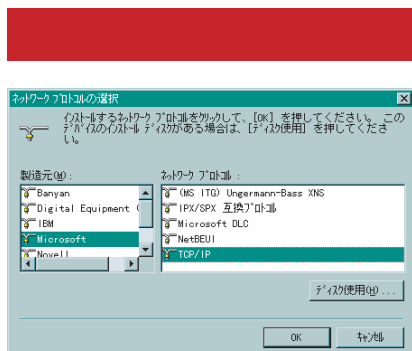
ネットワーク プロトコルの選択

インストールするネットワーク プロトコルをクリックして、[OK] を押してください。 このデバイスのインストール ディスクがある場合は、[ディスク使用] を押してください。

製造元(M):

Banyan
Digital Equipment (
IBM
Microsoft
Novell

ネットワーク プロトコル:

(MS ITG) Ungermann-Bass XNS
IPX/SPX 互換プロトコル
Microsoft DLC
NetBEUI
TCP/IP

ディスク使用(H)...

OK
キャンセル